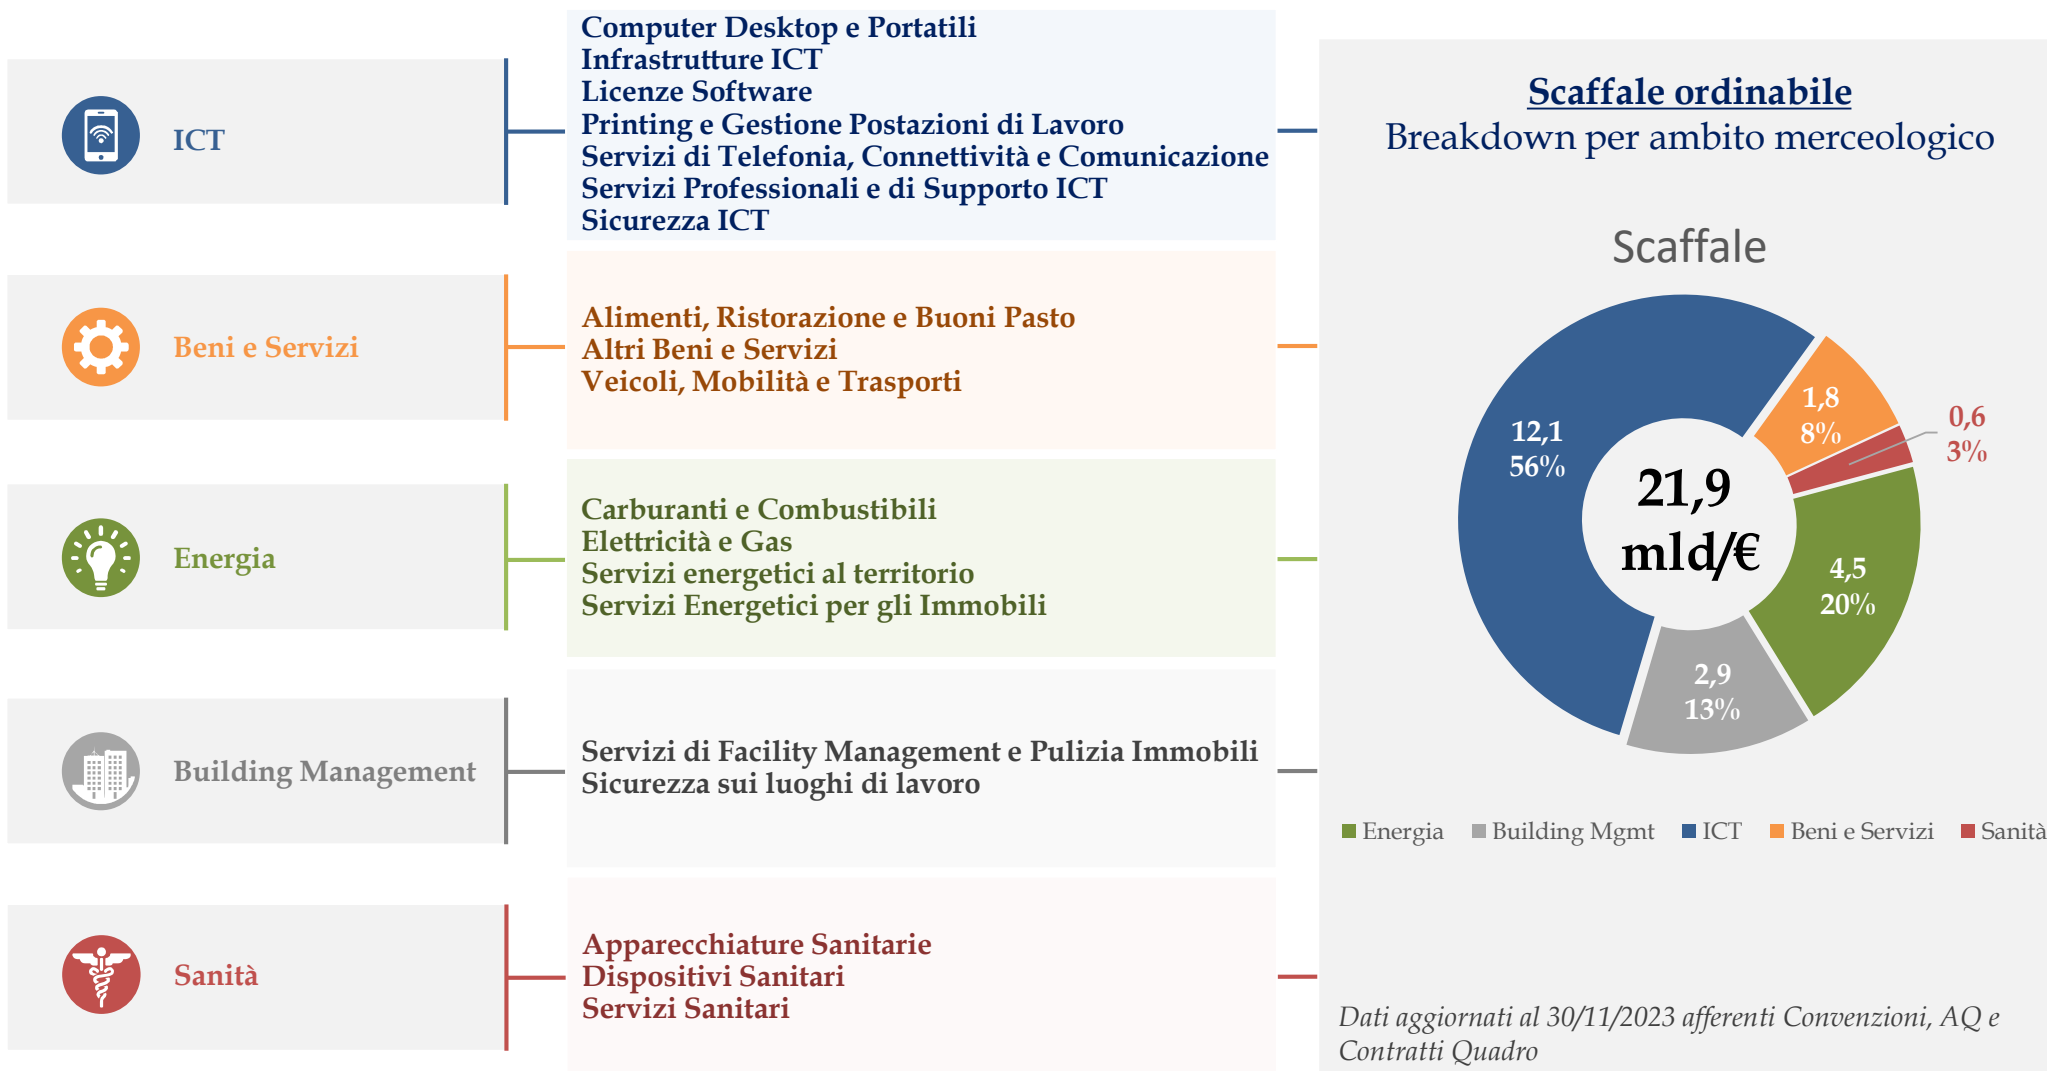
ICT

Computer Desktop e Portatili
Infrastrutture ICT
Licenze Software
Printing e Gestione Postazioni di Lavoro
Servizi di Telefonia, Connettività e Comunicazione
Servizi Professionali e di Supporto ICT
Sicurezza ICT

Beni e Servizi

Alimenti, Ristorazione e Buoni Pasto
Altri Beni e Servizi
Veicoli, Mobilità e Trasporti

Energia

Carburanti e Combustibili
Elettricità e Gas
Servizi energetici al territorio
Servizi Energetici per gli Immobili

Building Management

Servizi di Facility Management e Pulizia Immobili
Sicurezza sui luoghi di lavoro

Sanità

Apparecchiature Sanitarie
Dispositivi Sanitari
Servizi Sanitari

Scaffale ordinabile
Breakdown per ambito merceologico

Scaffale

12,1
56%

1,8
8%

0,6
3%

21,9
mld/€

4,5
20%

2,9
13%

Energia Building Mgmt ICT Beni e Servizi Sanità

Dati aggiornati al 30/11/2023 afferenti Convenzioni, AQ e Contratti Quadro